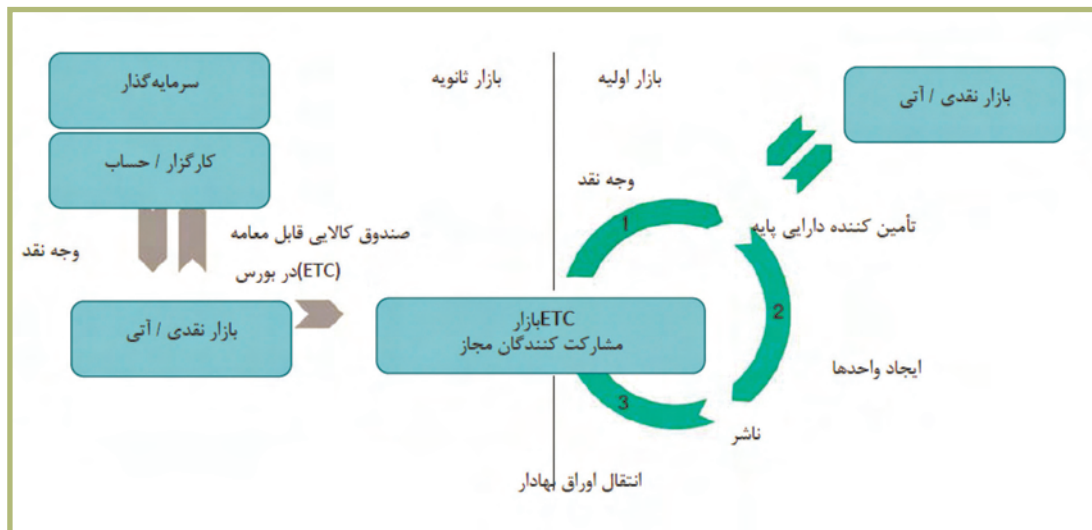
سرمایه‌گذار

کارگزار / حساب

بازار ثانویه

بازار اولیه

بازار نقدی / آتی

وجه نقد

وجه نقد

صندوق کالایی قابل معامله (ETC)در بورس

1

تأمین کننده دارایی پایه

بازار نقدی / آتی

بازارETC
مشارکت کنندگان مجاز

2

ایجاد واحدها

3

ناشر

انتقال اوراق بهادار